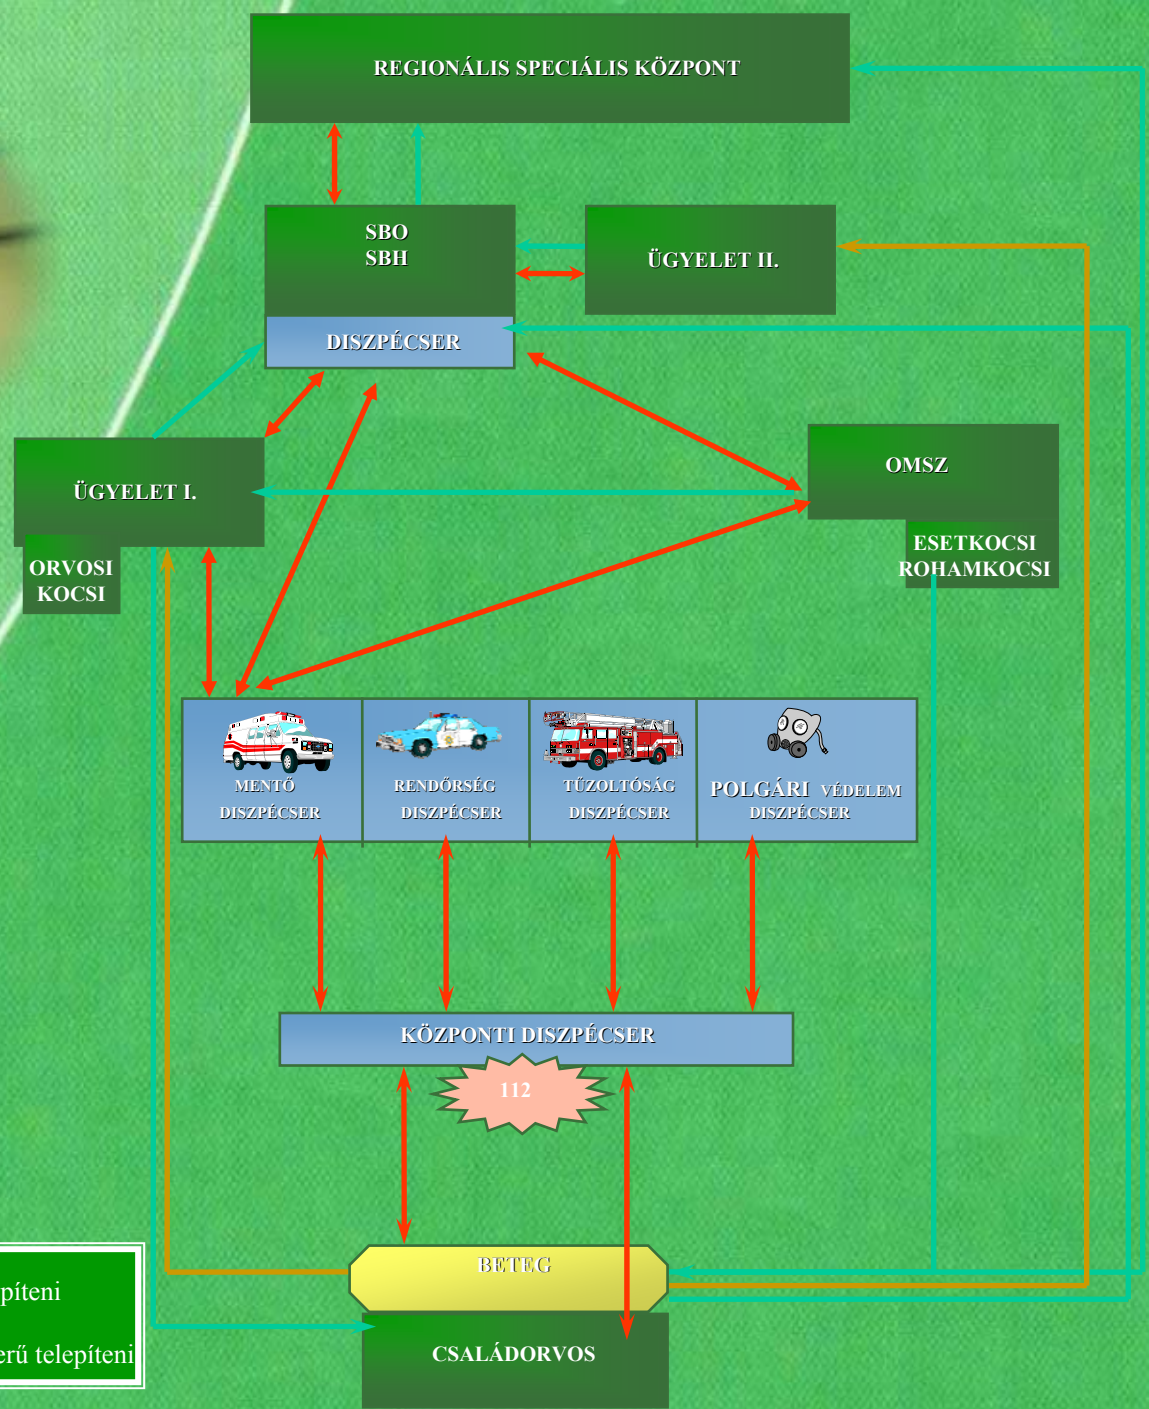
REGIONÁLIS SPECIÁLIS KÖZPONT

SBO
SBH

ÜGYELET II.

DISZPÉCSER

OMSZ

ÜGYELET I.

ESETKOCSI
ROHAMKOCSI

ORVOSI
KOCSI

MENTŐ
DISZPÉCSER

RENDŐRSÉG
DISZPÉCSER

TŰZOLTÓSÁG
DISZPÉCSER

POLGÁRI VÉDELEM
DISZPÉCSER

KÖZPONTI DISZPÉCSER

112

BETEG

CSALÁDORVOS

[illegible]píteni

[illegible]erű telepíteni